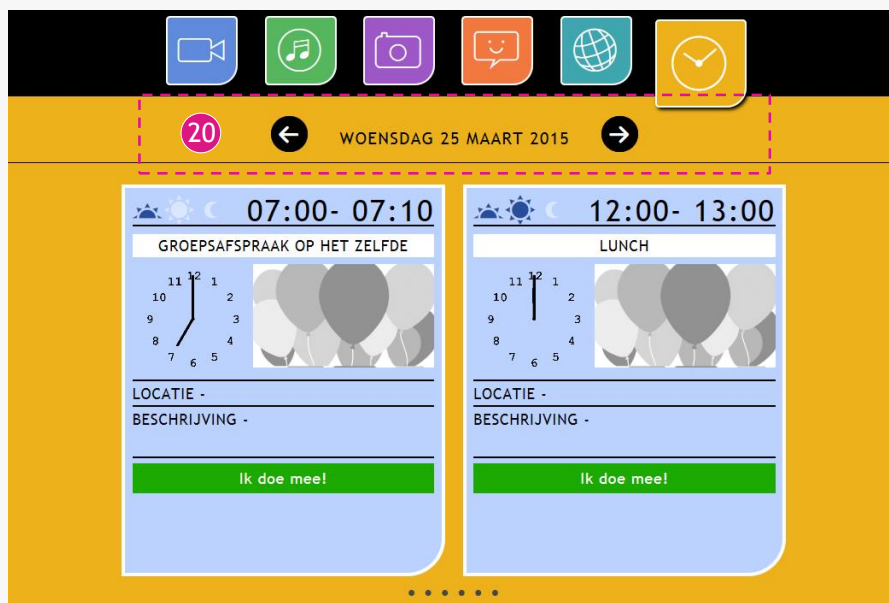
20

WOENSDAG 25 MAART 2015

07:00- 07:10

GROEPSAFSPRAAK OP HET ZELFDE

11 12 1
10 2
9 3
8 4
7 6 5

LOCATIE -

BESCHRIJVING -

Ik doe mee!

12:00- 13:00

LUNCH

11 12 1
10 2
9 3
8 4
7 6 5

LOCATIE -

BESCHRIJVING -

Ik doe mee!